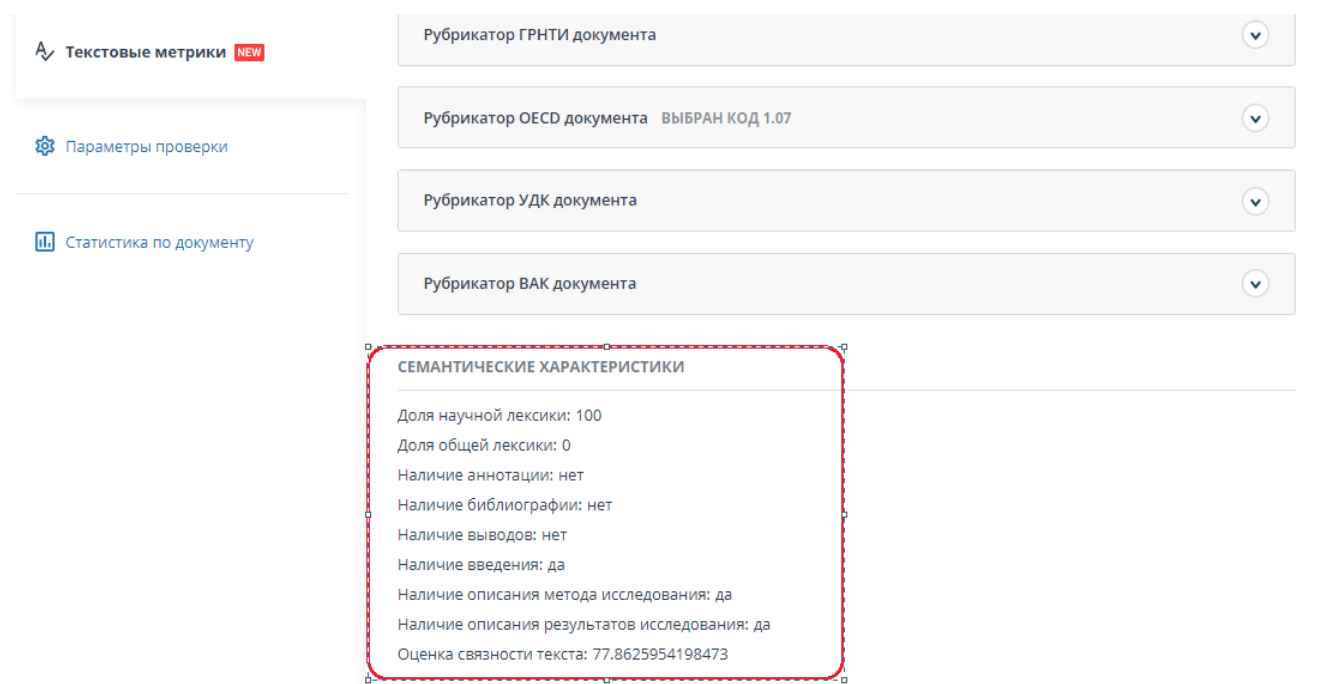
Текстовые метрики NEW

Параметры проверки

Статистика по документу

Рубрикатор ГРНТИ документа

Рубрикатор OECD документа ВЫБРАН КОД 1.07

Рубрикатор УДК документа

Рубрикатор ВАК документа

СЕМАНТИЧЕСКИЕ ХАРАКТЕРИСТИКИ

Доля научной лексики: 100
Доля общей лексики: 0
Наличие аннотации: нет
Наличие библиографии: нет
Наличие выводов: нет
Наличие введения: да
Наличие описания метода исследования: да
Наличие описания результатов исследования: да
Оценка связности текста: 77.8625954198473